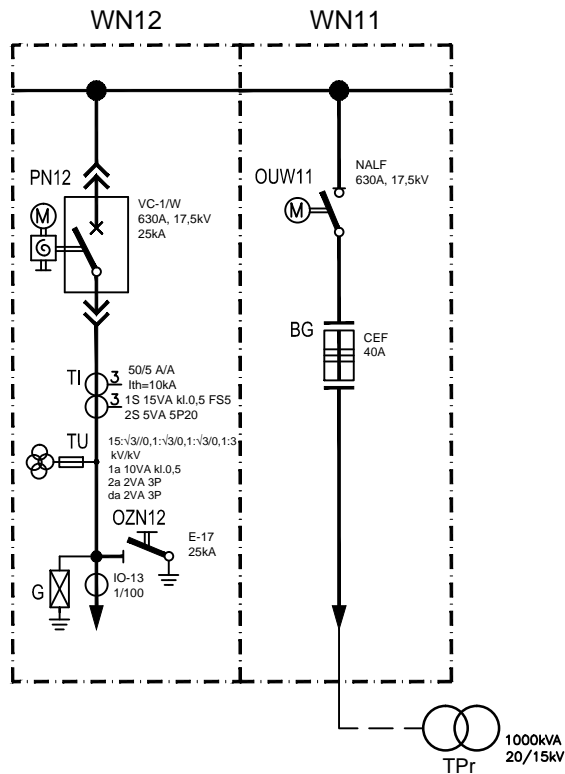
WN12

WN11

PN12

M

VC-1/W
630A, 17,5kV
25kA

OUW11

M

NALF
630A, 17,5kV

BG

CEF
40A

TI

3

3

50/5 A/A
Ith=10kA
1S 15VA kl.0,5 FS5
2S 5VA 5P20

TU

15:√3//0,1:√3/0,1:√3/0,1:3
kV/kV
1a 10VA kl.0,5
2a 2VA 3P
da 2VA 3P

OZN12

E-17
25kA

G

IO-13
1/100

1000kVA
20/15kV

TPr